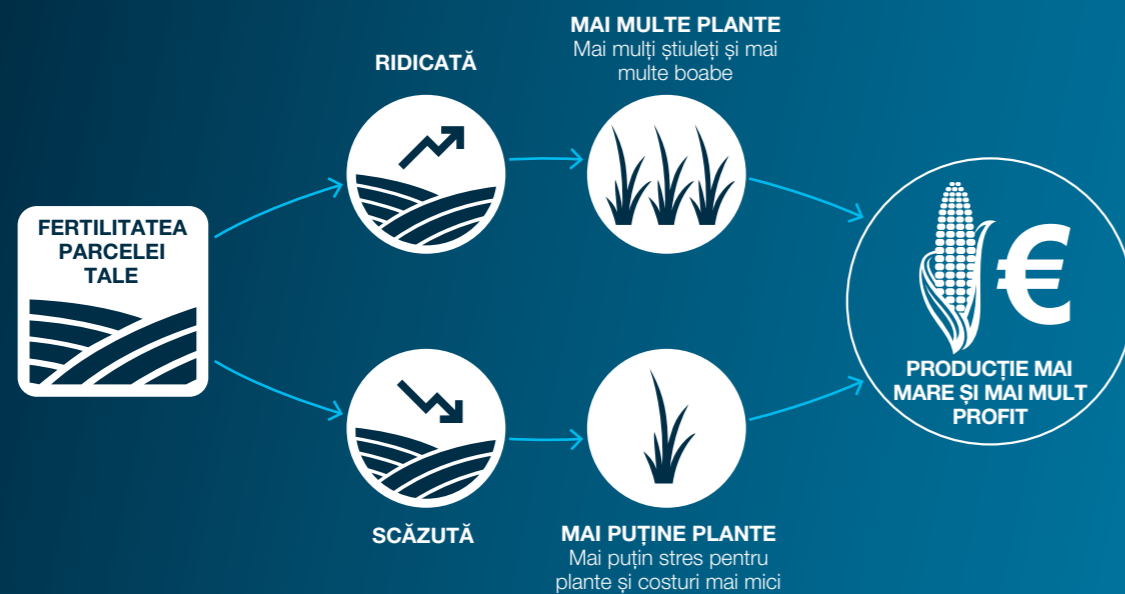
FERTILITATEA PARCELEI TALE

RIDICATĂ

MAI MULTE PLANTE
Mai mulți știuleți și mai multe boabe

SCĂZUTĂ

MAI PUȚINE PLANTE
Mai puțin stres pentru plante și costuri mai mici

€

PRODUCȚIE MAI MARE ȘI MAI MULT PROFIT